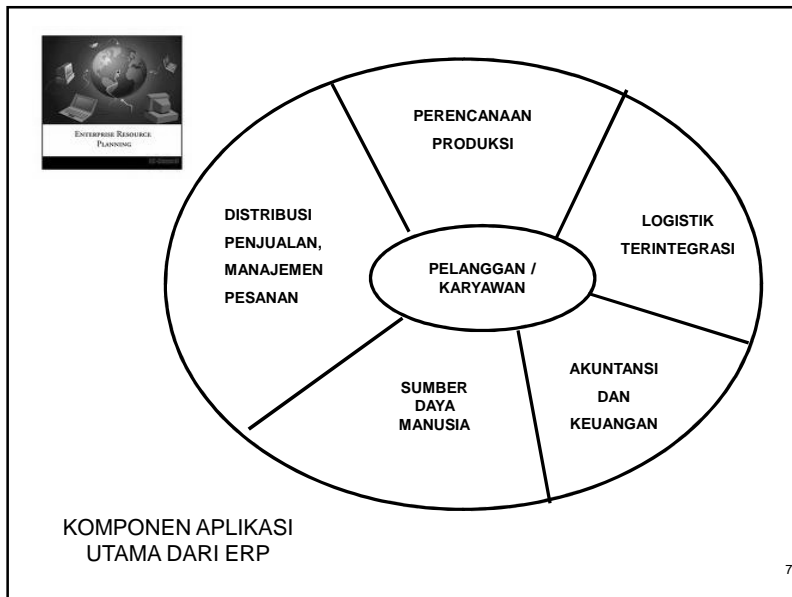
ENTERPRISE RESOURCE PLANNING

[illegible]

PERENCANAAN PRODUKSI

DISTRIBUSI PENJUALAN, MANAJEMEN PESANAN

LOGISTIK TERINTEGRASI

PELANGGAN / KARYAWAN

AKUNTANSI DAN KEUANGAN

SUMBER DAYA MANUSIA

KOMPONEN APLIKASI UTAMA DARI ERP

7